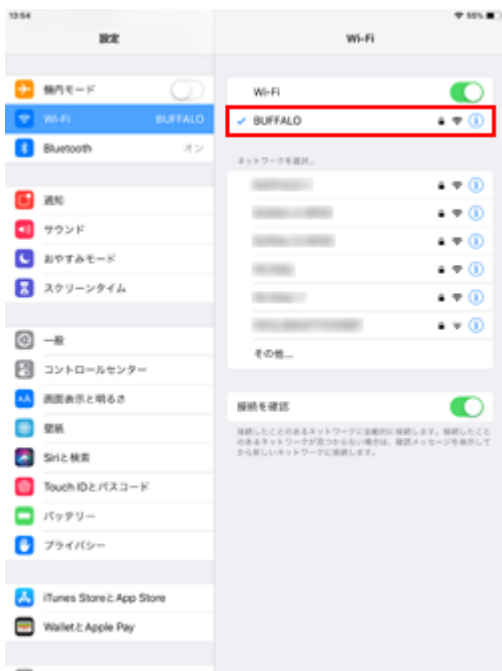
13:54

55%

設定

Wi-Fi

機内モード

Wi-Fi BUFFALO

Bluetooth オン

通知

サウンド

おやすみモード

スクリーンタイム

一般

コントロールセンター

画面表示と明るさ

壁紙

Siriと検索

Touch IDとパスコード

バッテリー

プライバシー

iTunes StoreとApp Store

WalletとApple Pay

Wi-Fi

BUFFALO

ネットワークを選択...

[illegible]

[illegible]

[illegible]

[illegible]

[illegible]

その他...

接続を確認

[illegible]